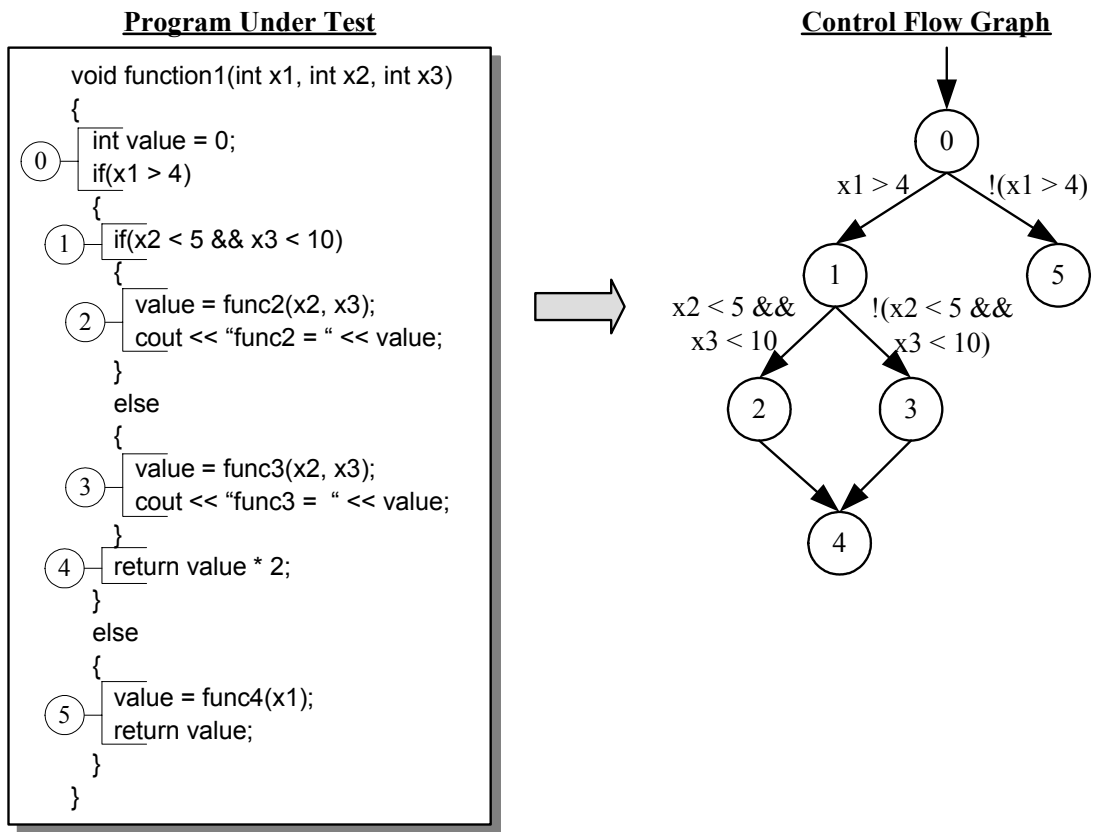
Program Under Test

void function1(int x1, int x2, int x3)
{
0 int value = 0;
if(x1 > 4)
{
1 if(x2 < 5 && x3 < 10)
{
2 value = func2(x2, x3);
cout << “func2 = “ << value;
}
else
{
3 value = func3(x2, x3);
cout << “func3 = “ << value;
}
4 return value * 2;
}
else
{
5 value = func4(x1);
return value;
}
}

Control Flow Graph

0

x1 > 4

!(x1 > 4)

1

5

x2 < 5 && x3 < 10

!(x2 < 5 && x3 < 10)

2

3

4